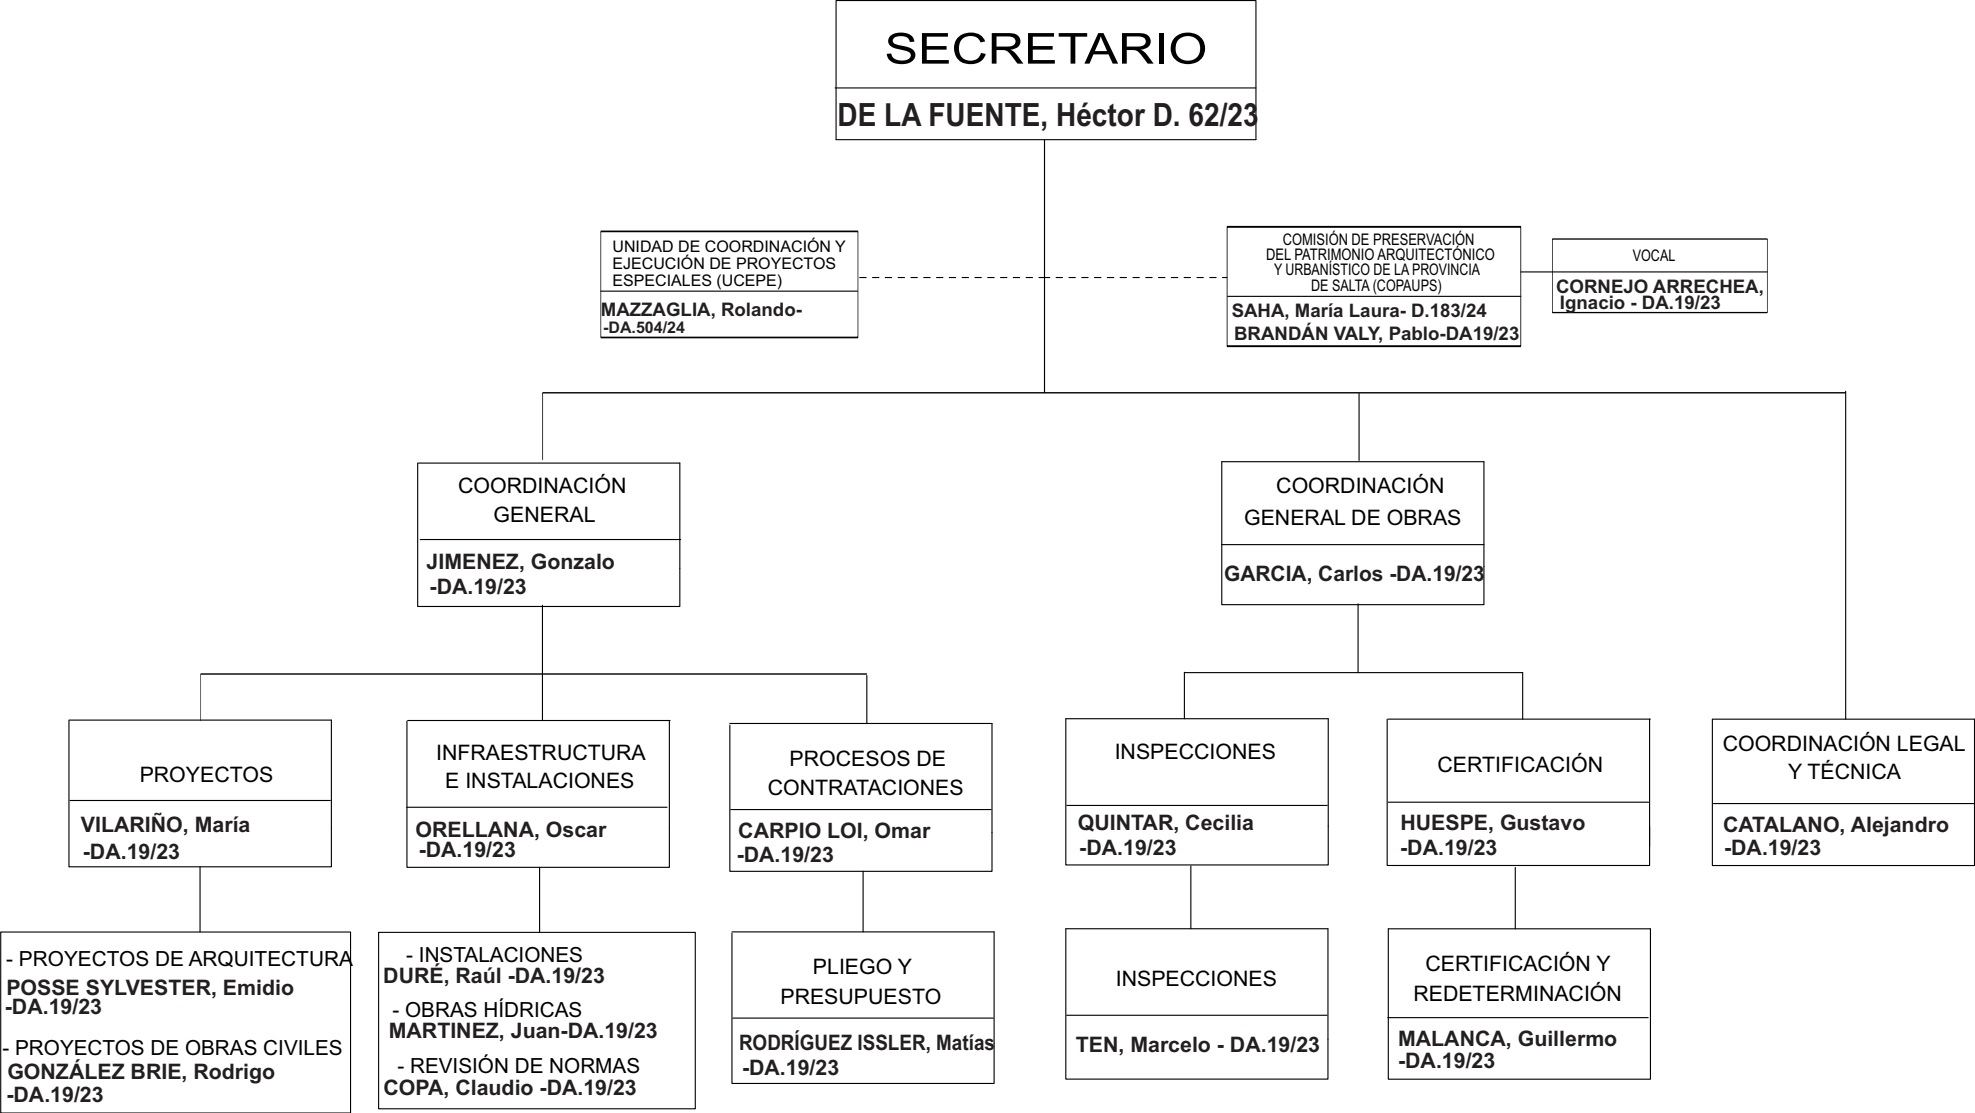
SECRETARIO

DE LA FUENTE, Héctor D. 62/23

UNIDAD DE COORDINACIÓN Y EJECUCIÓN DE PROYECTOS ESPECIALES (UCEPE)

MAZZAGLIA, Rolando- -DA.504/24

COMISIÓN DE PRESERVACIÓN DEL PATRIMONIO ARQUITECTÓNICO Y URBANÍSTICO DE LA PROVINCIA DE SALTA (COPAUPS)

SAHA, María Laura- D.183/24
BRANDÁN VALY, Pablo-DA19/23

VOCAL

CORNEJO ARRECHEA, Ignacio - DA.19/23

COORDINACIÓN GENERAL

JIMENEZ, Gonzalo -DA.19/23

COORDINACIÓN GENERAL DE OBRAS

GARCIA, Carlos -DA.19/23

PROYECTOS

VILARIÑO, María -DA.19/23

INFRAESTRUCTURA E INSTALACIONES

ORELLANA, Oscar -DA.19/23

PROCESOS DE CONTRATACIONES

CARPIO LOI, Omar -DA.19/23

INSPECCIONES

QUINTAR, Cecilia -DA.19/23

CERTIFICACIÓN

HUESPE, Gustavo -DA.19/23

COORDINACIÓN LEGAL Y TÉCNICA

CATALANO, Alejandro -DA.19/23

- PROYECTOS DE ARQUITECTURA
POSSE SYLVESTER, Emidio -DA.19/23

- PROYECTOS DE OBRAS CIVILES
GONZÁLEZ BRIE, Rodrigo -DA.19/23

- INSTALACIONES
DURÉ, Raúl -DA.19/23

- OBRAS HÍDRICAS
MARTINEZ, Juan-DA.19/23

- REVISIÓN DE NORMAS
COPA, Claudio -DA.19/23

PLIEGO Y PRESUPUESTO

RODRÍGUEZ ISSLER, Matías -DA.19/23

INSPECCIONES

TEN, Marcelo - DA.19/23

CERTIFICACIÓN Y REDETERMINACIÓN

MALANCA, Guillermo -DA.19/23